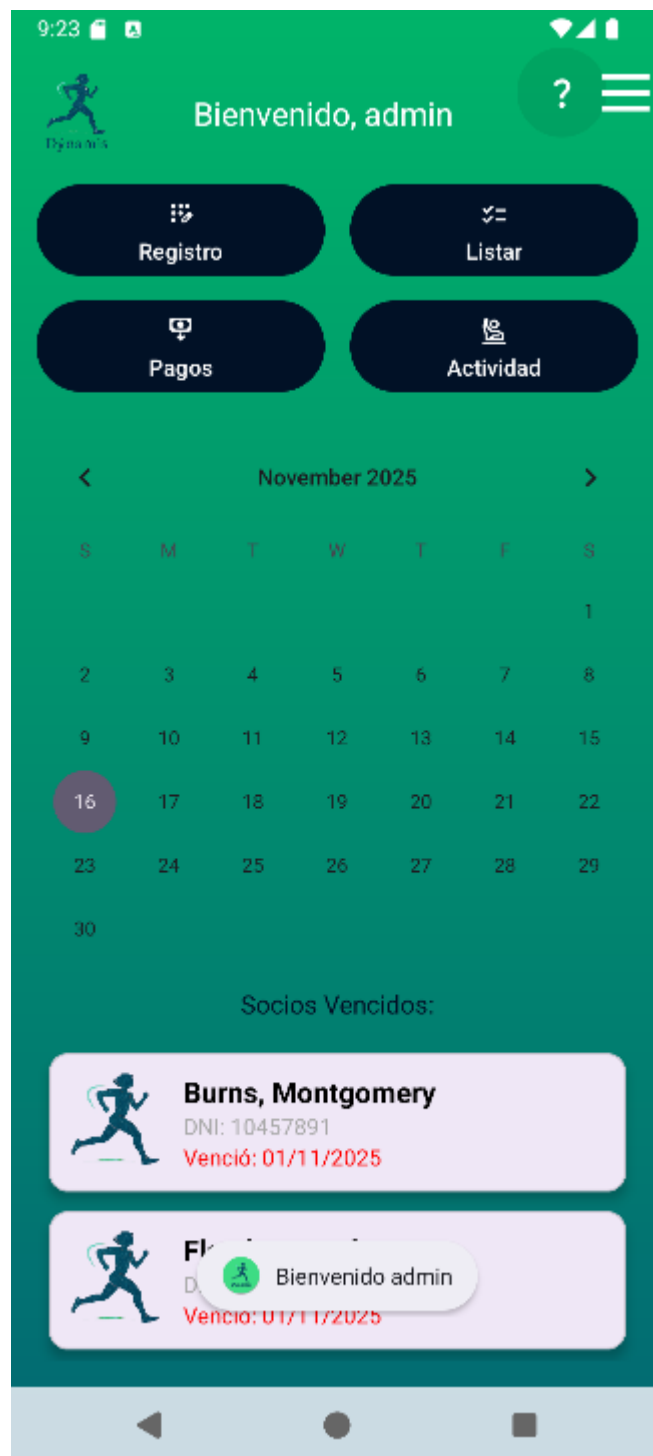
9:23

Dynamis

Bienvenido, admin

?

Registro

Listar

Pagos

Actividad

November 2025

| S | M | T | W | T | F | S |
|---|---|---|---|---|---|---|
| | | | | | | 1 |
| 2 | 3 | 4 | 5 | 6 | 7 | 8 |
| 9 | 10 | 11 | 12 | 13 | 14 | 15 |
| 16 | 17 | 18 | 19 | 20 | 21 | 22 |
| 23 | 24 | 25 | 26 | 27 | 28 | 29 |
| 30 | | | | | | |

Socios Vencidos:

Burns, Montgomery
DNI: 10457891
Venció: 01/11/2025

Fl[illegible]
D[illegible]
Venció: 01/11/2025

Bienvenido admin